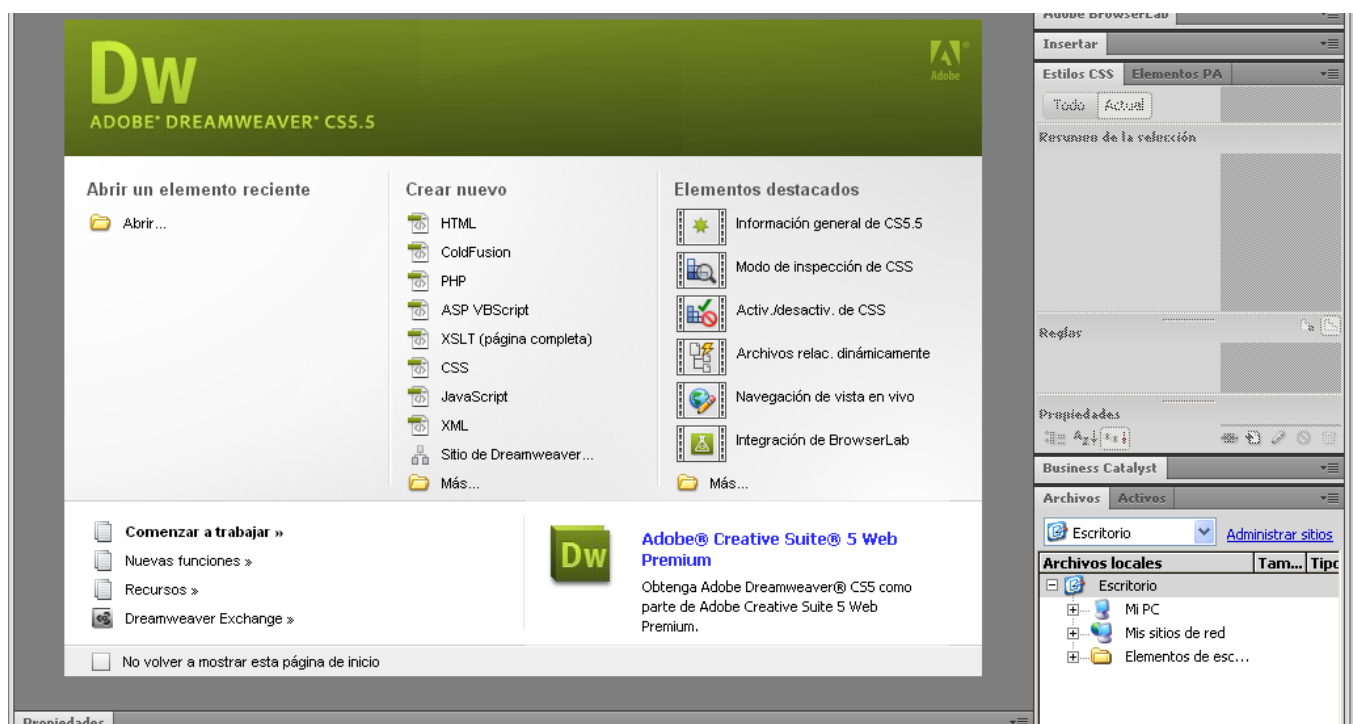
Dw
ADOBE® DREAMWEAVER® CS5.5

Adobe

Abrir un elemento reciente
Abrir...

Crear nuevo
HTML
ColdFusion
PHP
ASP VBScript
XSLT (página completa)
CSS
JavaScript
XML
Sitio de Dreamweaver...
Más...

Elementos destacados
Información general de CS5.5
Modo de inspección de CSS
Activ./desactiv. de CSS
Archivos relac. dinámicamente
Navegación de vista en vivo
Integración de BrowserLab
Más...

Comenzar a trabajar »
Nuevas funciones »
Recursos »
Dreamweaver Exchange »

Dw
Adobe® Creative Suite® 5 Web Premium
Obtenga Adobe Dreamweaver® CS5 como parte de Adobe Creative Suite 5 Web Premium.

No volver a mostrar esta página de inicio

Propiedades

Adobe BrowserLab
Insertar
Estilos CSS | Elementos PA
Todo | Actual
Resumen de la selección
Reglas
Propiedades
Business Catalyst
Archivos | Activos
Escritorio
Administrar sitios
| Archivos locales | Tam... | Tipo |
|---|---|---|
| Escritorio | | |
| Mi PC | | |
| Mis sitios de red | | |
| Elementos de esc... | | |